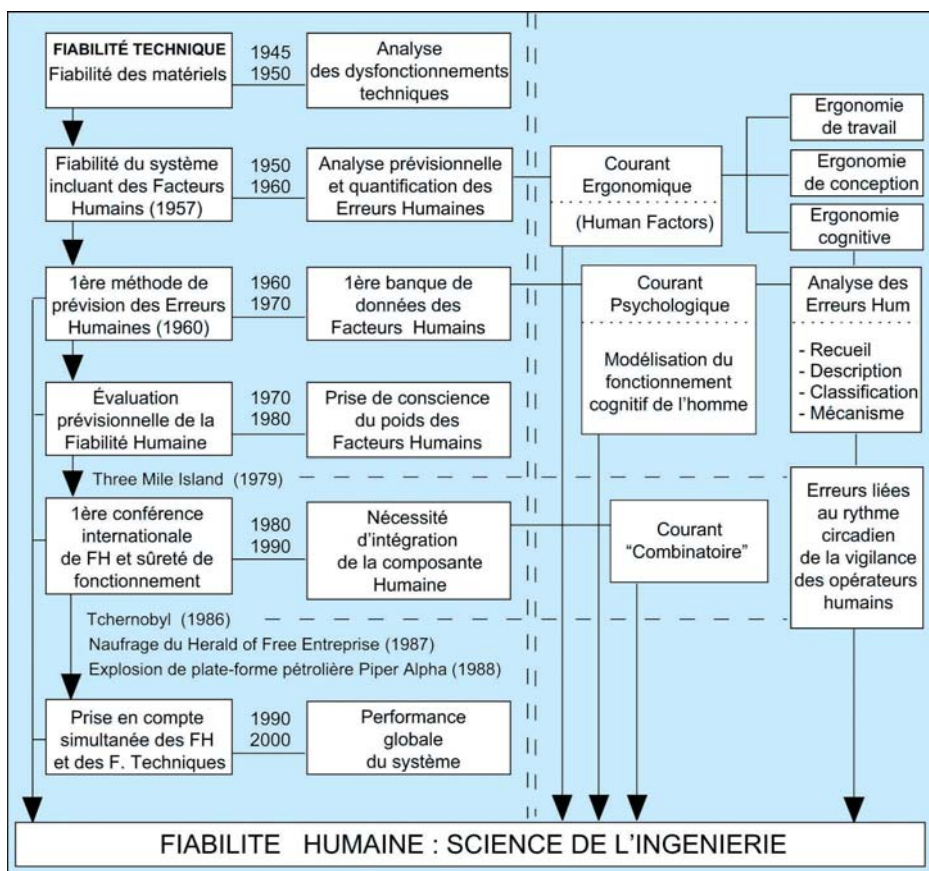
FIABILITÉ TECHNIQUE
Fiabilité des matériels

1945
1950

Analyse des dysfonctionnements techniques

Fiabilité du système incluant des Facteurs Humains (1957)

1950
1960

Analyse prévisionnelle et quantification des Erreurs Humaines

1ère méthode de prévision des Erreurs Humaines (1960)

1960
1970

1ère banque de données des Facteurs Humains

Évaluation prévisionnelle de la Fiabilité Humaine

1970
1980

Prise de conscience du poids des Facteurs Humains

Three Mile Island (1979)

1ère conférence internationale de FH et sûreté de fonctionnement

1980
1990

Nécessité d'intégration de la composante Humaine

Tchernobyl (1986)

Naufrage du Herald of Free Entreprise (1987)

Explosion de plate-forme pétrolière Piper Alpha (1988)

Prise en compte simultanée des FH et des F. Techniques

1990
2000

Performance globale du système

Courant Ergonomique

(Human Factors)

Ergonomie de travail

Ergonomie de conception

Ergonomie cognitive

Courant Psychologique

Modélisation du fonctionnement cognitif de l'homme

Analyse des Erreurs Hum

- Recueil
- Description
- Classification
- Mécanisme

Courant "Combinatoire"

Erreurs liées au rythme circadien de la vigilance des opérateurs humains

FIABILITE HUMAINE : SCIENCE DE L'INGENIERIE